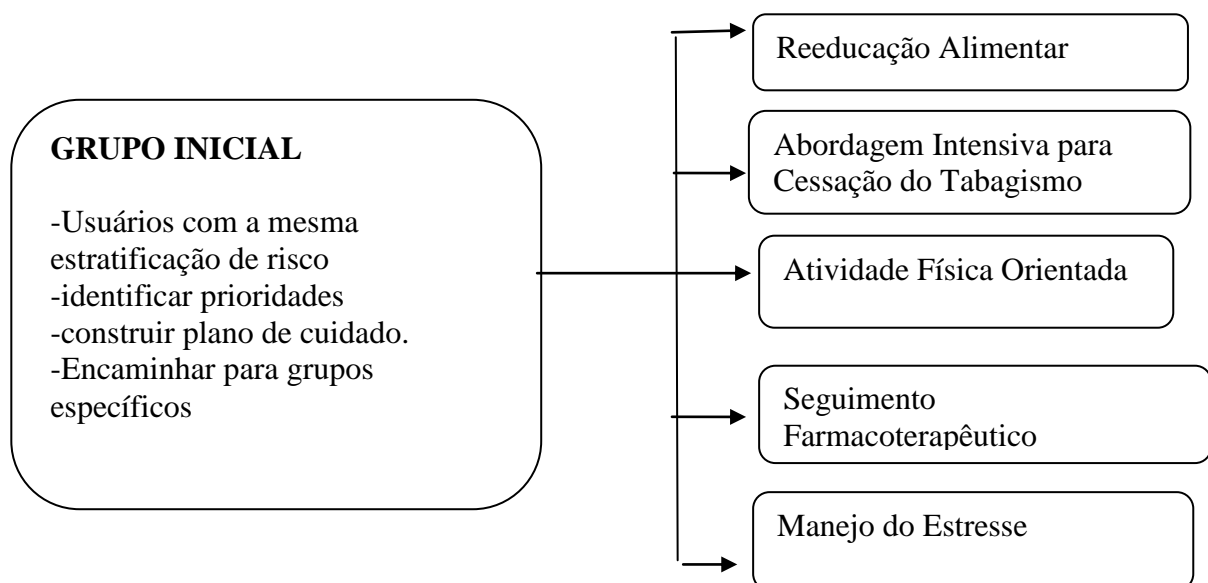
GRUPO INICIAL

-Usuários com a mesma estratificação de risco
-identificar prioridades
-construir plano de cuidado.
-Encaminhar para grupos específicos

Reeducação Alimentar

Abordagem Intensiva para Cessação do Tabagismo

Atividade Física Orientada

Seguimento Farmacoterapêutico

Manejo do Estresse